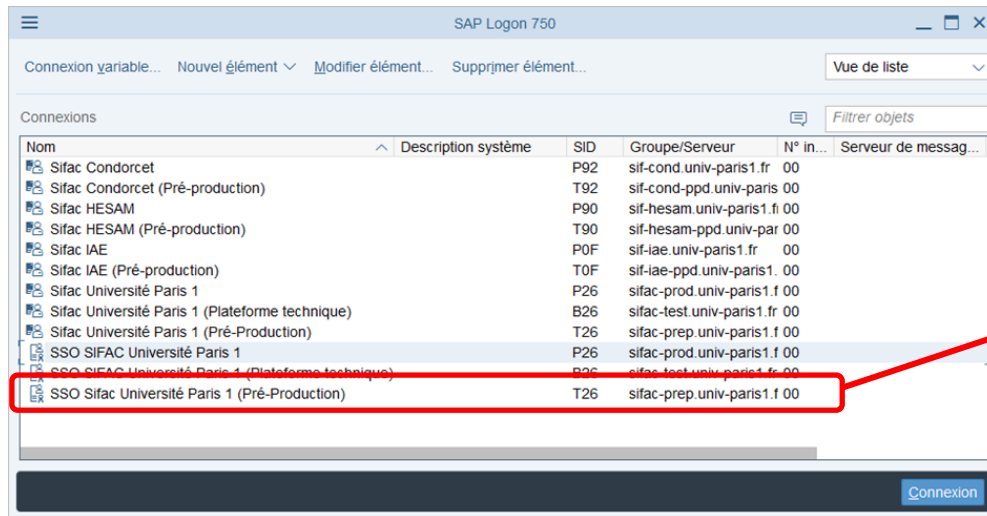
SAP Logon 750

Connexion variable... Nouvel élément Modifier élément... Supprimer élément...

Vue de liste

Connexions

Filtrer objets

| Nom | Description système | SID | Groupe/Serveur | N° in... | Serveur de messag... |
|---|---|---|---|---|---|
| Sifac Condorcet | | P92 | sif-cond.univ-paris1.fr | 00 | |
| Sifac Condorcet (Pré-production) | | T92 | sif-cond-ppd.univ-paris | 00 | |
| Sifac HESAM | | P90 | sif-hesam.univ-paris1.f | 00 | |
| Sifac HESAM (Pré-production) | | T90 | sif-hesam-ppd.univ-par | 00 | |
| Sifac IAE | | P0F | sif-iae.univ-paris1.fr | 00 | |
| Sifac IAE (Pré-production) | | T0F | sif-iae-ppd.univ-paris1. | 00 | |
| Sifac Université Paris 1 | | P26 | sifac-prod.univ-paris1.f | 00 | |
| Sifac Université Paris 1 (Plateforme technique) | | B26 | sifac-test.univ-paris1.f | 00 | |
| Sifac Université Paris 1 (Pré-Production) | | T26 | sifac-prep.univ-paris1.f | 00 | |
| SSO SIFAC Université Paris 1 | | P26 | sifac-prod.univ-paris1.f | 00 | |
| SSO SIFAC Université Paris 1 (Plateforme technique) | | B26 | sifac-test.univ-paris1.f | 00 | |
| SSO Sifac Université Paris 1 (Pré-Production) | | T26 | sifac-prep.univ-paris1.f | 00 | |

Connexion